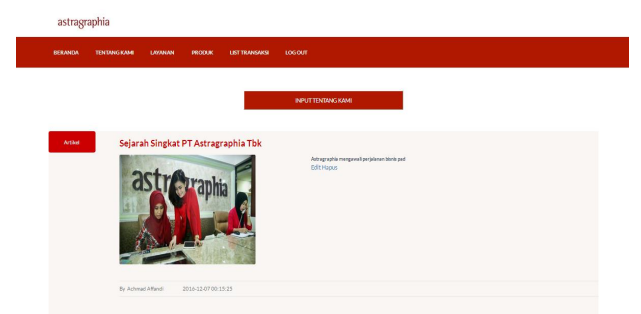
astragraphia

BERANDA TENTANG KAMI LAYANAN PRODUK LIST TRANSAKSI LOG OUT

INPUT TENTANG KAMI

Artikel

Sejarah Singkat PT Astragraphia Tbk

astragraphia

Astragraphia mengawali perjalanan bisnis pad
Edit Hapus

By Achmad Affandi 2016-12-07 00:15:15